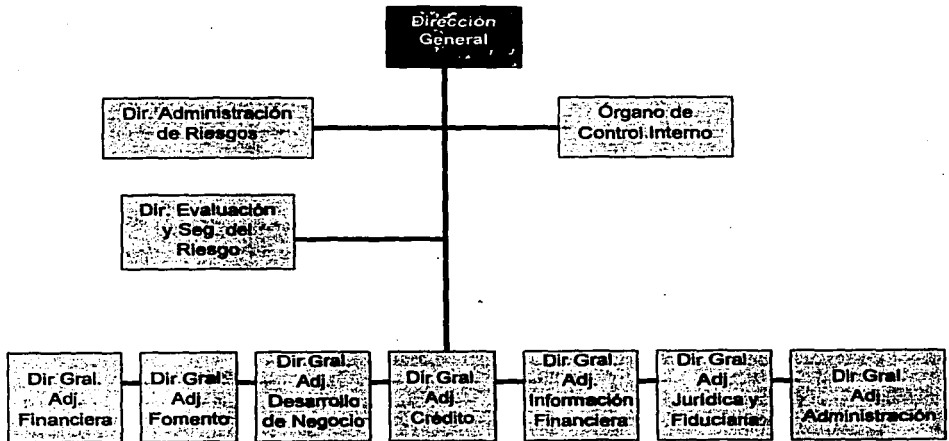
Dirección General

Dir. Administración de Riesgos

Órgano de Control Interno

Dir. Evaluación y Seg. del Riesgo

Dir Gral. Adj. Financiera

Dir Gral. Adj. Fomento

Dir Gral. Adj. Desarrollo de Negocio

Dir Gral. Adj. Crédito

Dir Gral. Adj. Información Financiera

Dir Gral. Adj. Jurídica y Fiduciaria

Dir Gral. Adj. Administración